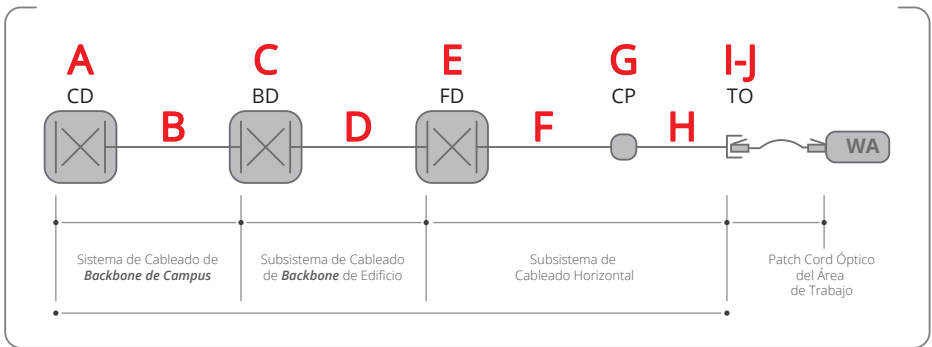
A
CD

B

C
BD

D

E
FD

F

G
CP

H

I-J
TO

WA

Sistema de Cableado de ***Backbone de Campus***

Subsistema de Cableado de ***Backbone*** de Edificio

Subsistema de Cableado Horizontal

Patch Cord Óptico del Área de Trabajo